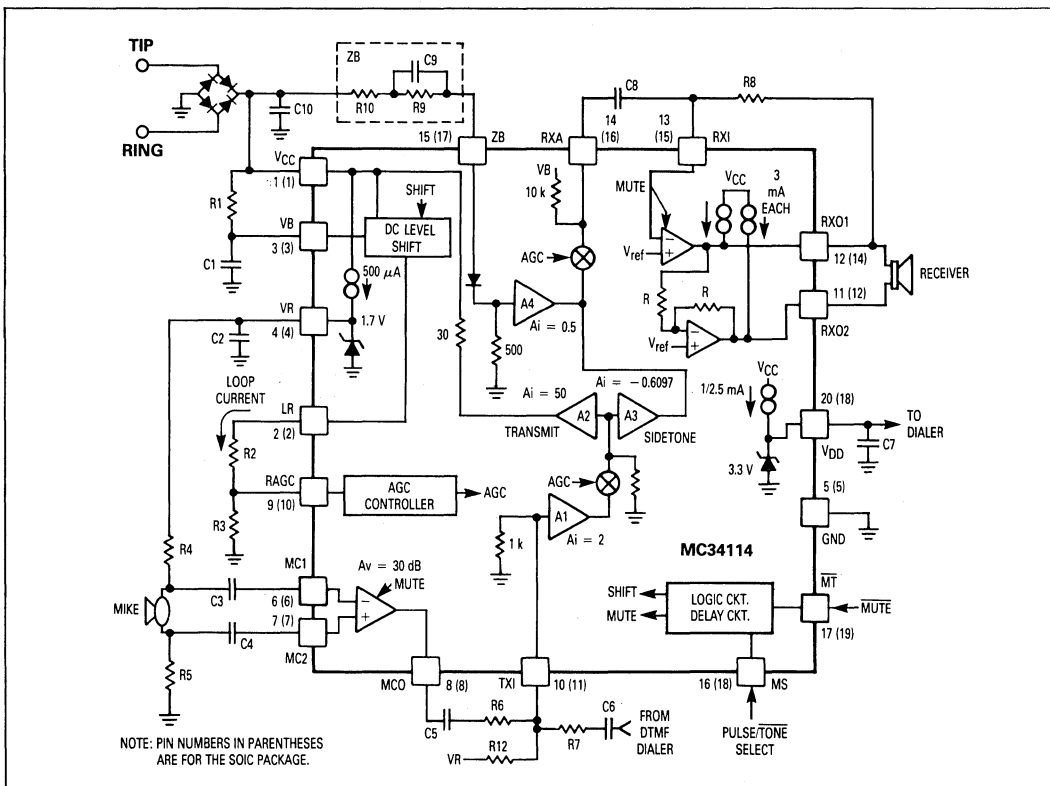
TIP
RING
ZB
R10
R9
C9
C10
C8
R8
15 (17)
ZB
RXA
14 (16)
13 (15)
RXI
$V_{CC}$
1 (1)
R1
VB
3 (3)
C1
SHIFT
DC LEVEL SHIFT
500 $\mu$A
VB
10 k
MUTE
$V_{CC}$
3 mA EACH
$V_{ref}$
RXO1
12 (14)
RECEIVER
AGC
A4
Ai = 0.5
R
R
$V_{ref}$
11 (12)
RXO2
VR
4 (4)
C2
1.7 V
30
500
LOOP CURRENT
LR
2 (2)
R2
Ai = 50
A2
TRANSMIT
Ai = − 0.6097
A3
SIDETONE
$V_{CC}$
1/2.5 mA
20 (18)
TO DIALER
$V_{DD}$
C7
3.3 V
5 (5)
GND
RAGC
9 (10)
R3
AGC CONTROLLER
AGC
AGC
A1
Ai = 2
1 k
MC34114
R4
MC1
6 (6)
7 (7)
MC2
C3
C4
MIKE
R5
Av = 30 dB
MUTE
SHIFT
MUTE
LOGIC CKT.
DELAY CKT.
$\overline{MT}$
$\overline{MUTE}$
17 (19)
MCO
8 (8)
TXI
10 (11)
16 (18)
MS
C5
R6
R7
C6
FROM DTMF DIALER
PULSE/$\overline{TONE}$ SELECT
VR
R12
NOTE: PIN NUMBERS IN PARENTHESES ARE FOR THE SOIC PACKAGE.